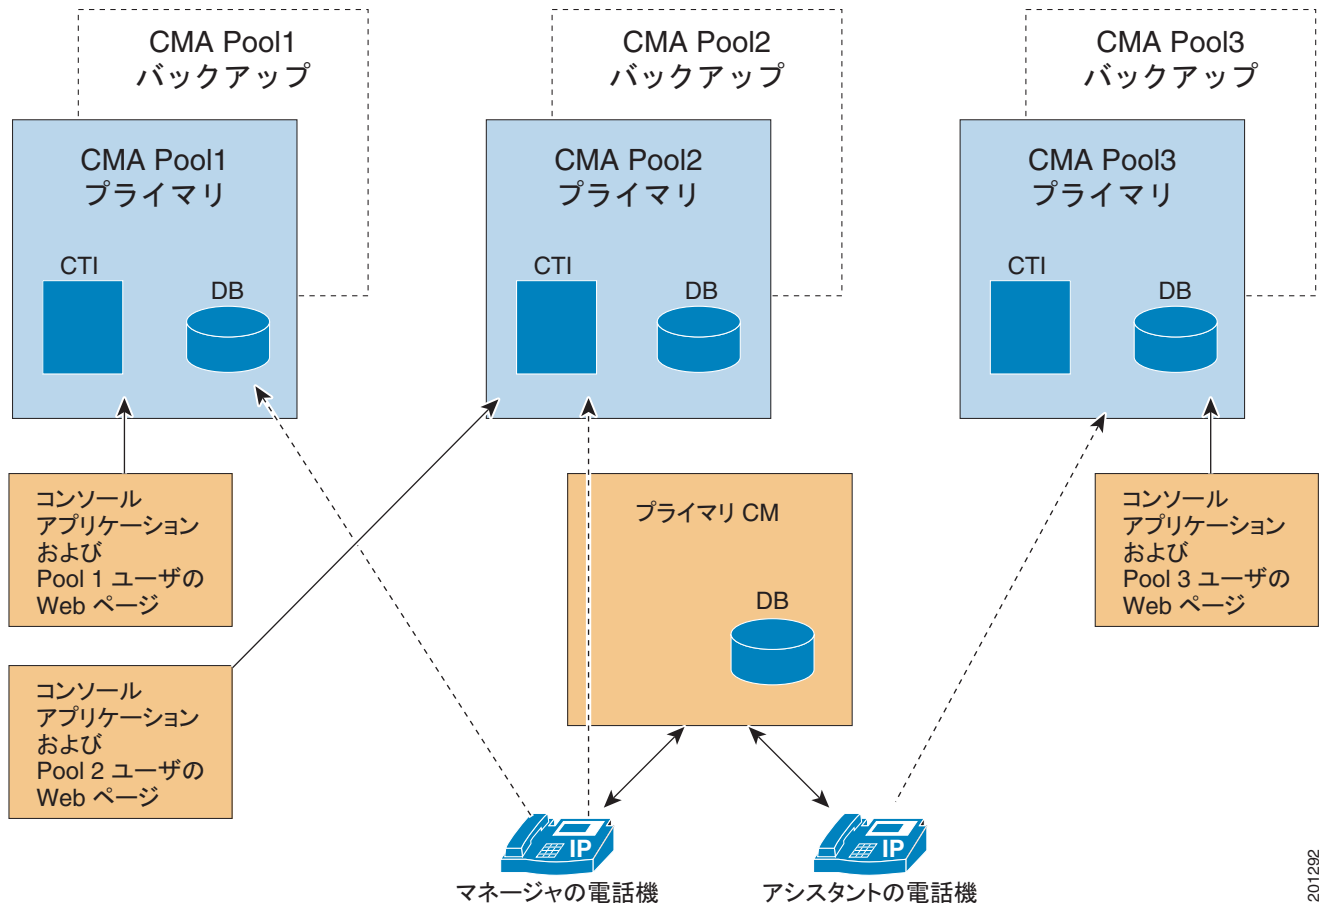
CMA Pool1
バックアップ

CMA Pool2
バックアップ

CMA Pool3
バックアップ

CMA Pool1
プライマリ

CTI

DB

CMA Pool2
プライマリ

CTI

DB

CMA Pool3
プライマリ

CTI

DB

コンソール
アプリケーション
および
Pool 1 ユーザの
Web ページ

プライマリ CM

DB

コンソール
アプリケーション
および
Pool 3 ユーザの
Web ページ

コンソール
アプリケーション
および
Pool 2 ユーザの
Web ページ

IP

IP

マネージャの電話機

アシスタントの電話機

201292